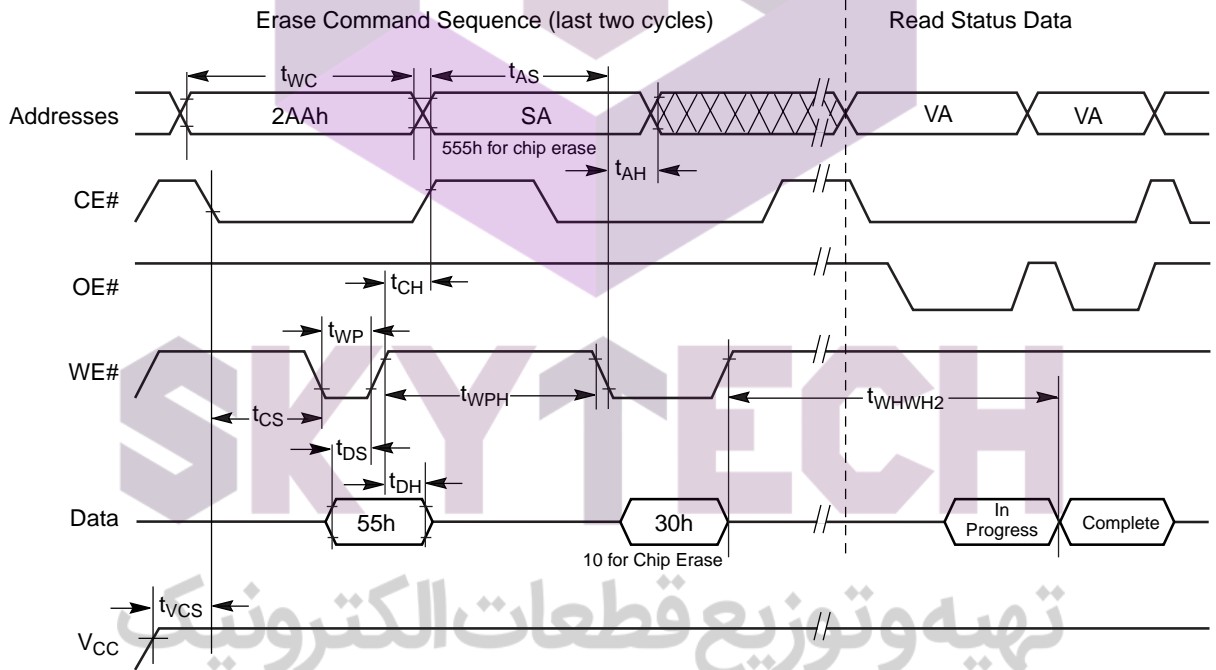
Erase Command Sequence (last two cycles)

Read Status Data

$t_{WC}$

$t_{AS}$

Addresses

2AAh

SA

VA

VA

555h for chip erase

$t_{AH}$

CE#

OE#

$t_{CH}$

$t_{WP}$

WE#

$t_{WPH}$

$t_{WHWH2}$

$t_{CS}$

$t_{DS}$

$t_{DH}$

Data

55h

30h

In Progress

Complete

10 for Chip Erase

$t_{VCS}$

$V_{CC}$

SKYTECH

تهیه وتوزیع قطعات الکترونیک